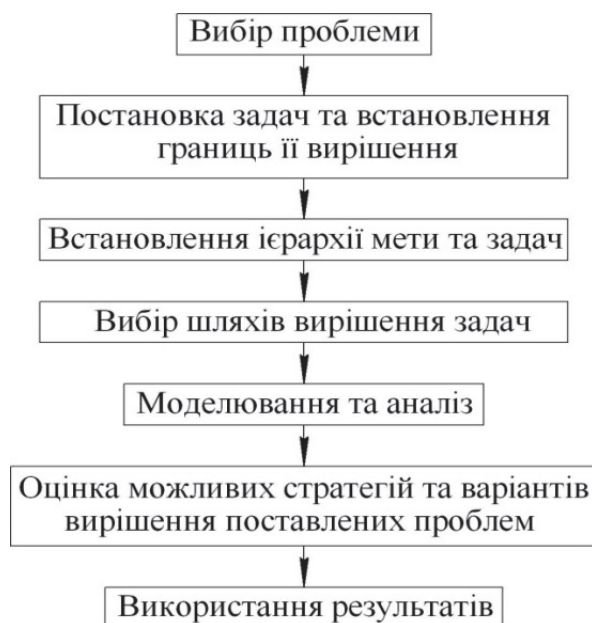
Вибір проблеми

Постановка задач та встановлення границь її вирішення

Встановлення ієрархії мети та задач

Вибір шляхів вирішення задач

Моделювання та аналіз

Оцінка можливих стратегій та варіантів вирішення поставлених проблем

Використання результатів